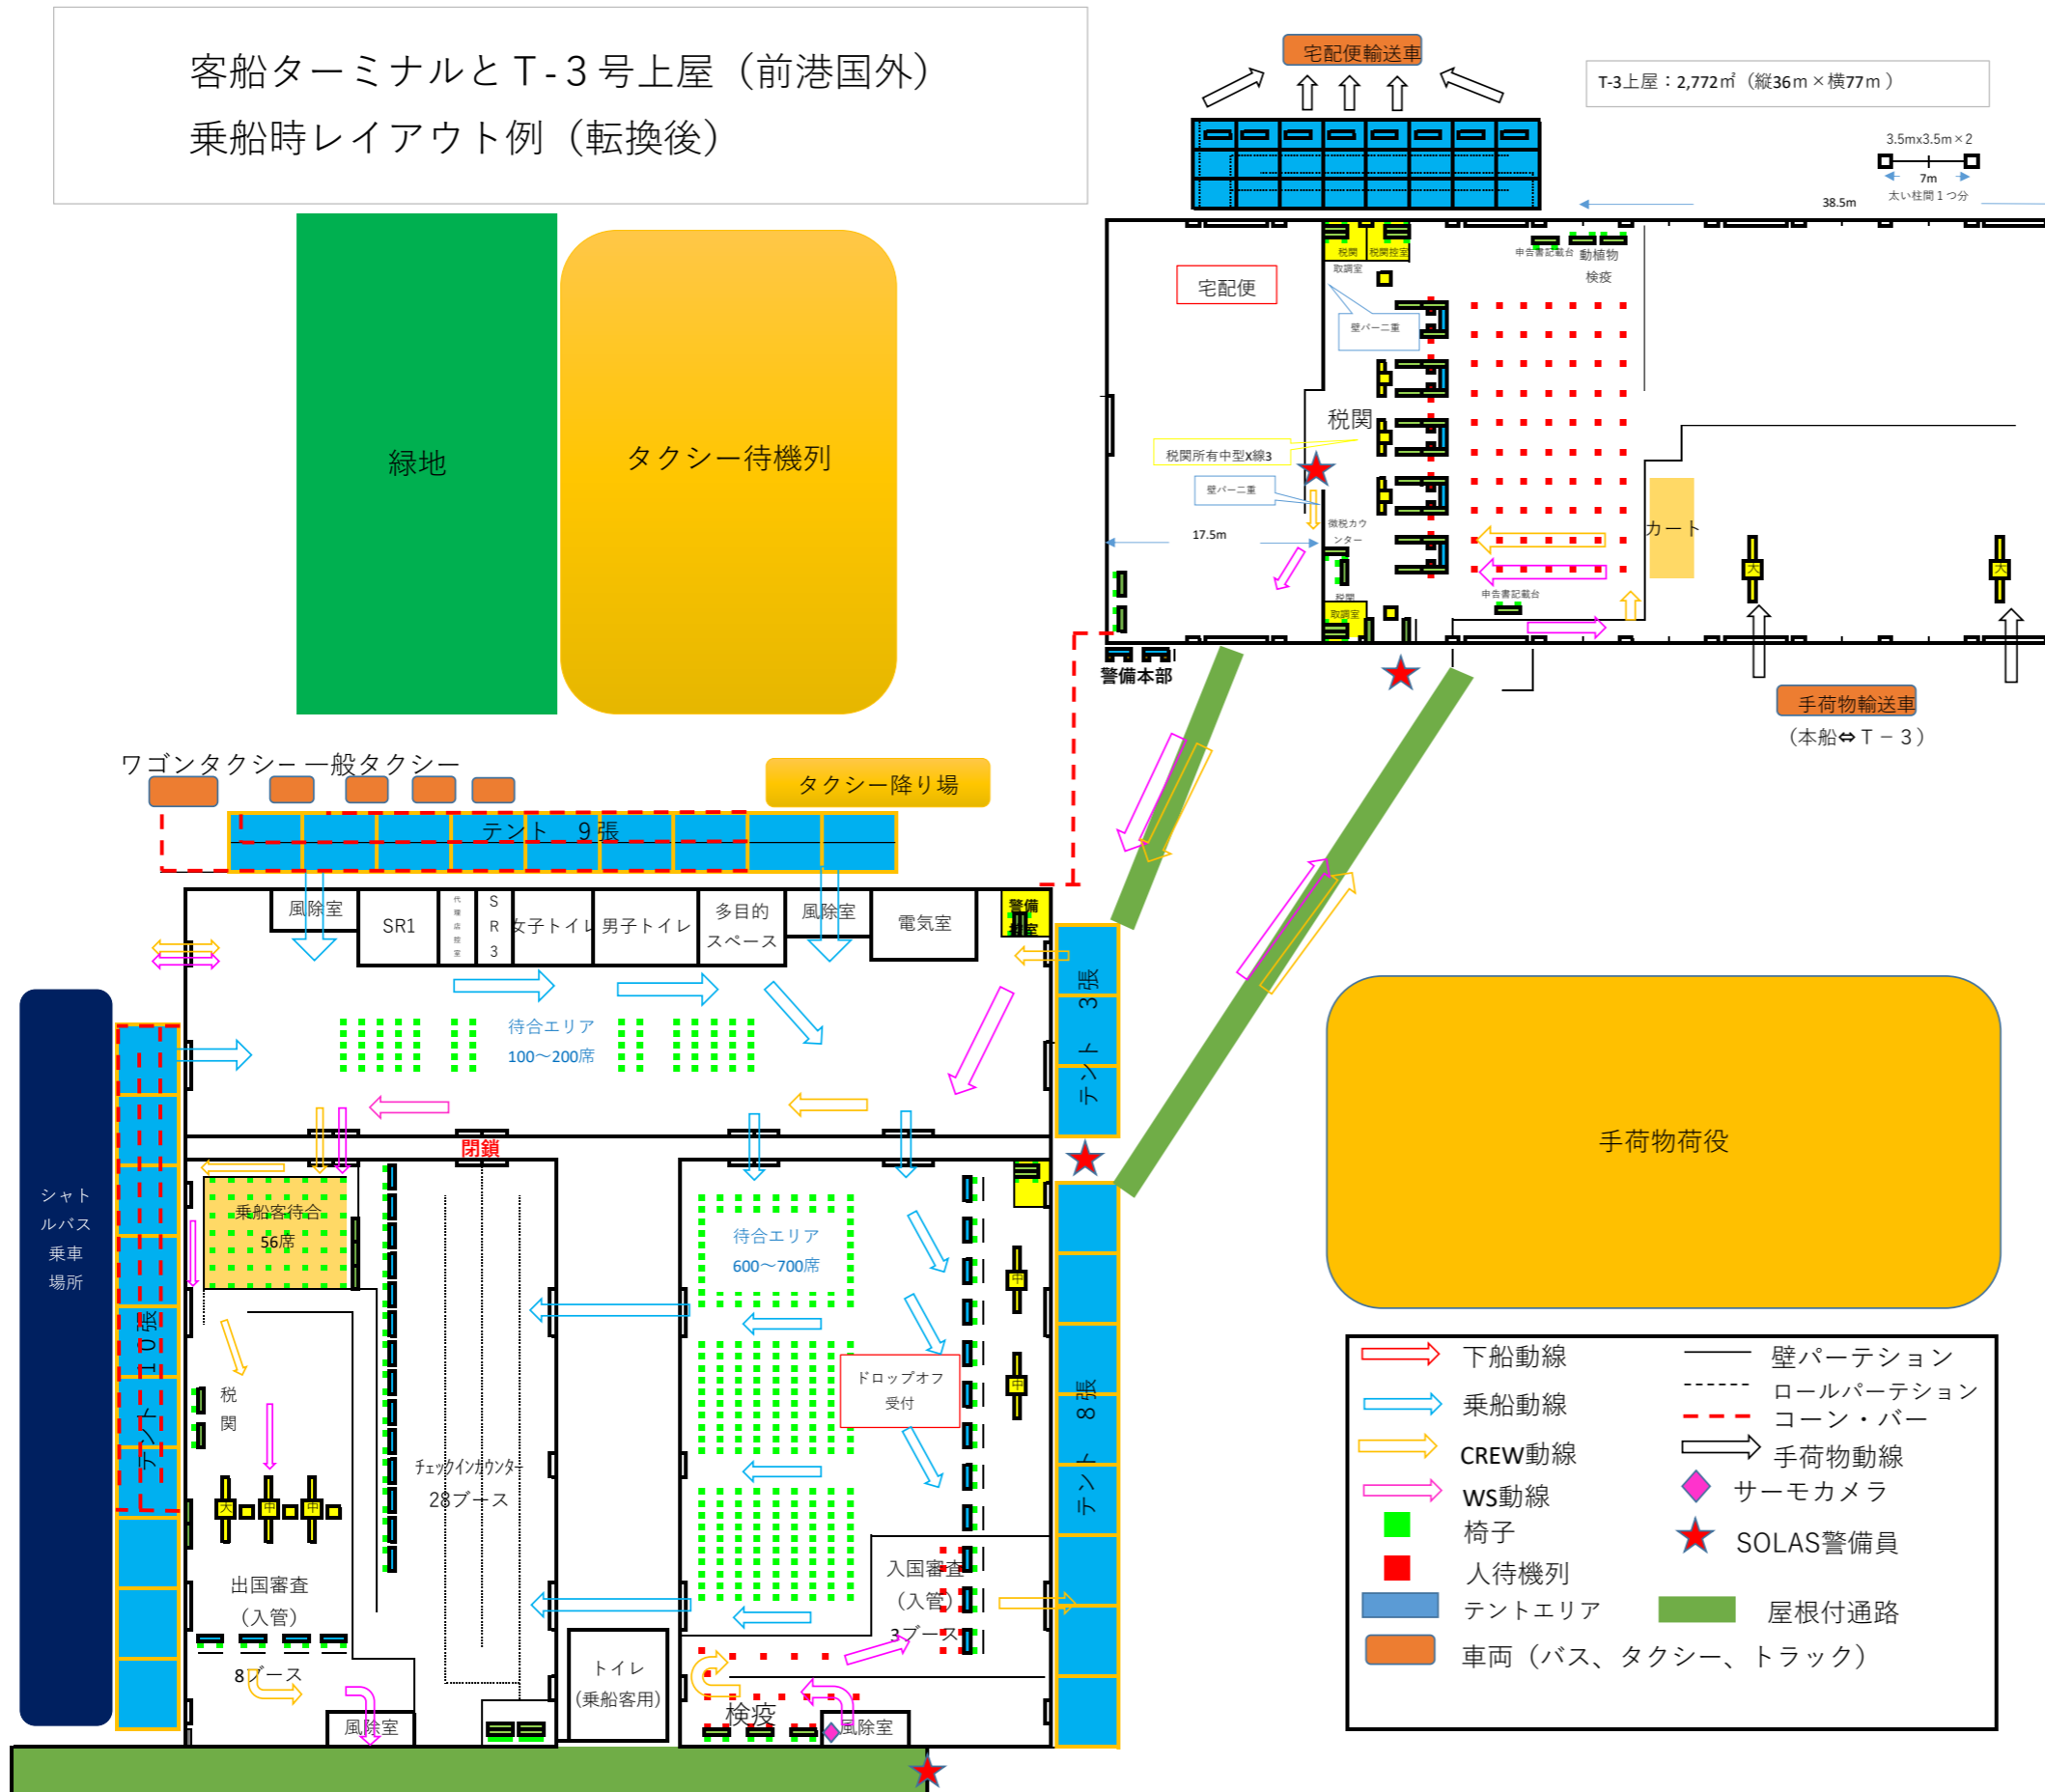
客船ターミナルとT-3号上屋（前港国外）
乗船時レイアウト例（転換後）

宅配便輸送車

T-3上屋：2,772㎡（縦36m×横77m）

3.5mx3.5m×2
7m
太い柱間１つ分
38.5m

宅配便

税関 税関控室 取調室
申告書記載台 動植物 検疫
壁バーニ重
税関
税関所有中型X線3
壁バーニ重
微税カウンター
17.5m
カート
申告書記載台
税関 取調室

警備本部

手荷物輸送車
（本船⇔T－3）

緑地

タクシー待機列

ワゴンタクシー 一般タクシー

タクシー降り場

テント 9張

風除室 SR1 S R 3 女子トイレ 男子トイレ 多目的スペース 風除室 電気室 警備室

待合エリア
100～200席

テント 3張

閉鎖

シャトルバス乗車場所

テント 10張

乗船客待合
56席

税関

出国審査
（入管）
8ブース

風除室

チェックインカウンター
28ブース

トイレ
（乗船客用）

待合エリア
600～700席

ドロップオフ
受付

入国審査
（入管）
3ブース

検疫

風除室

テント 8張

手荷物荷役

| | 下船動線 | | 壁パーテーション |
|---|---|---|---|
| | 乗船動線 | | ロールパーテーション |
| | | | コーン・バー |
| | CREW動線 | | 手荷物動線 |
| | WS動線 | | サーモカメラ |
| | 椅子 | | SOLAS警備員 |
| | 人待機列 | | |
| | テントエリア | | 屋根付通路 |
| | 車両（バス、タクシー、トラック） | | |